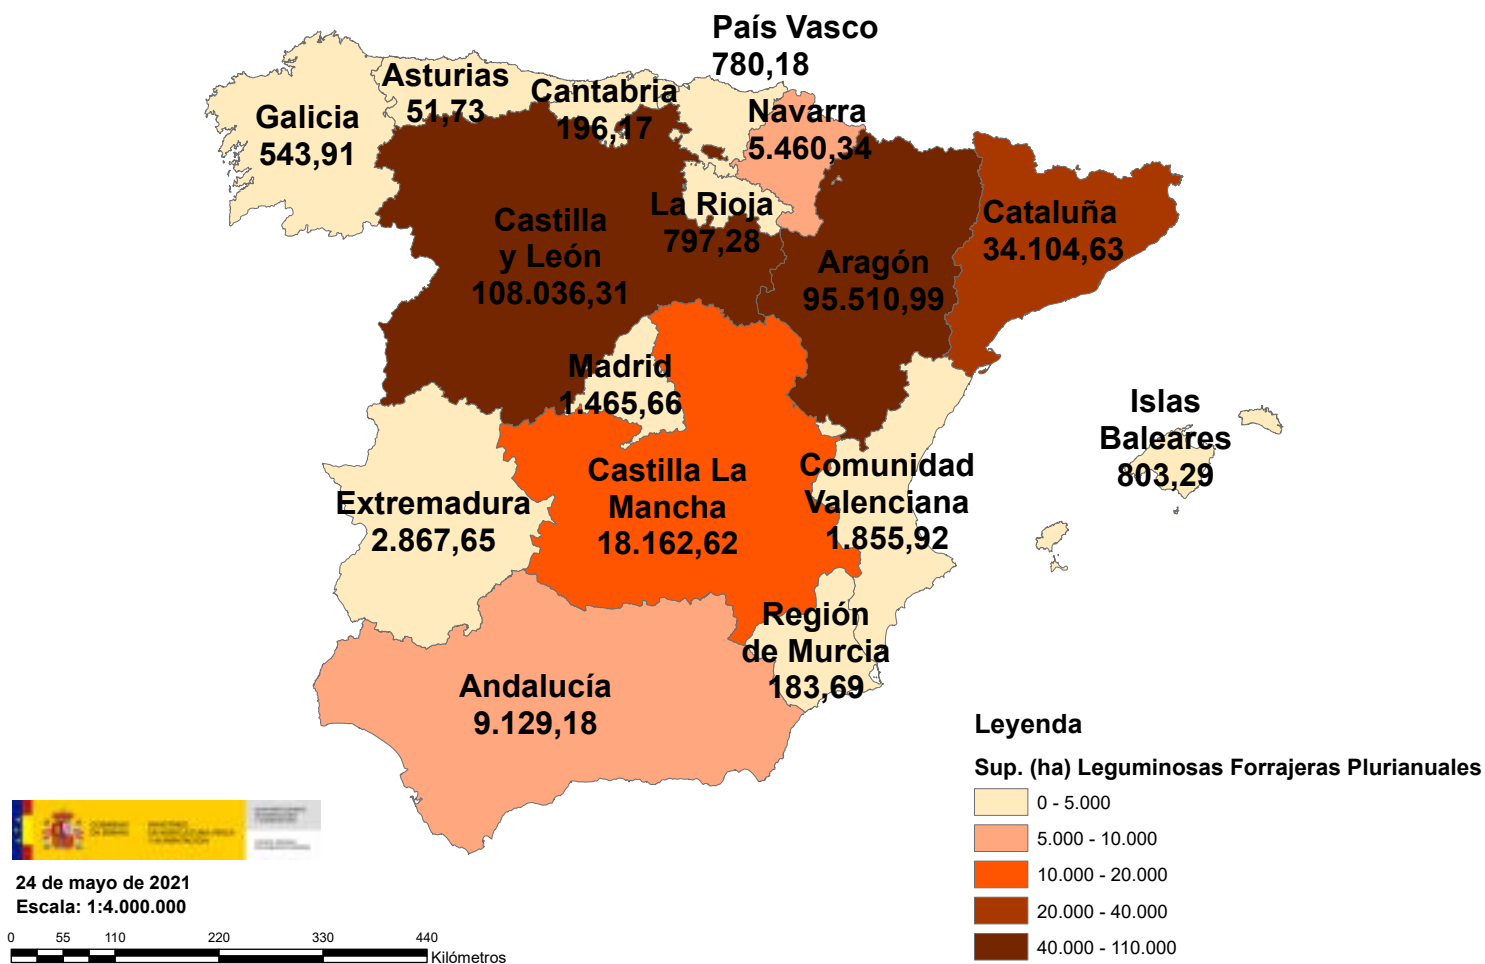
País Vasco
780,18

Asturias
51,73

Cantabria
196,17

Galicia
543,91

Navarra
5.460,34

Castilla y León
108.036,31

La Rioja
797,28

Aragón
95.510,99

Cataluña
34.104,63

Madrid
1.465,66

Islas Baleares
803,29

Castilla La Mancha
18.162,62

Comunidad Valenciana
1.855,92

Extremadura
2.867,65

Región de Murcia
183,69

Andalucía
9.129,18

Leyenda

Sup. (ha) Leguminosas Forrajeras Plurianuales

0 - 5.000
5.000 - 10.000
10.000 - 20.000
20.000 - 40.000
40.000 - 110.000

24 de mayo de 2021
Escala: 1:4.000.000

0 55 110 220 330 440
Kilómetros